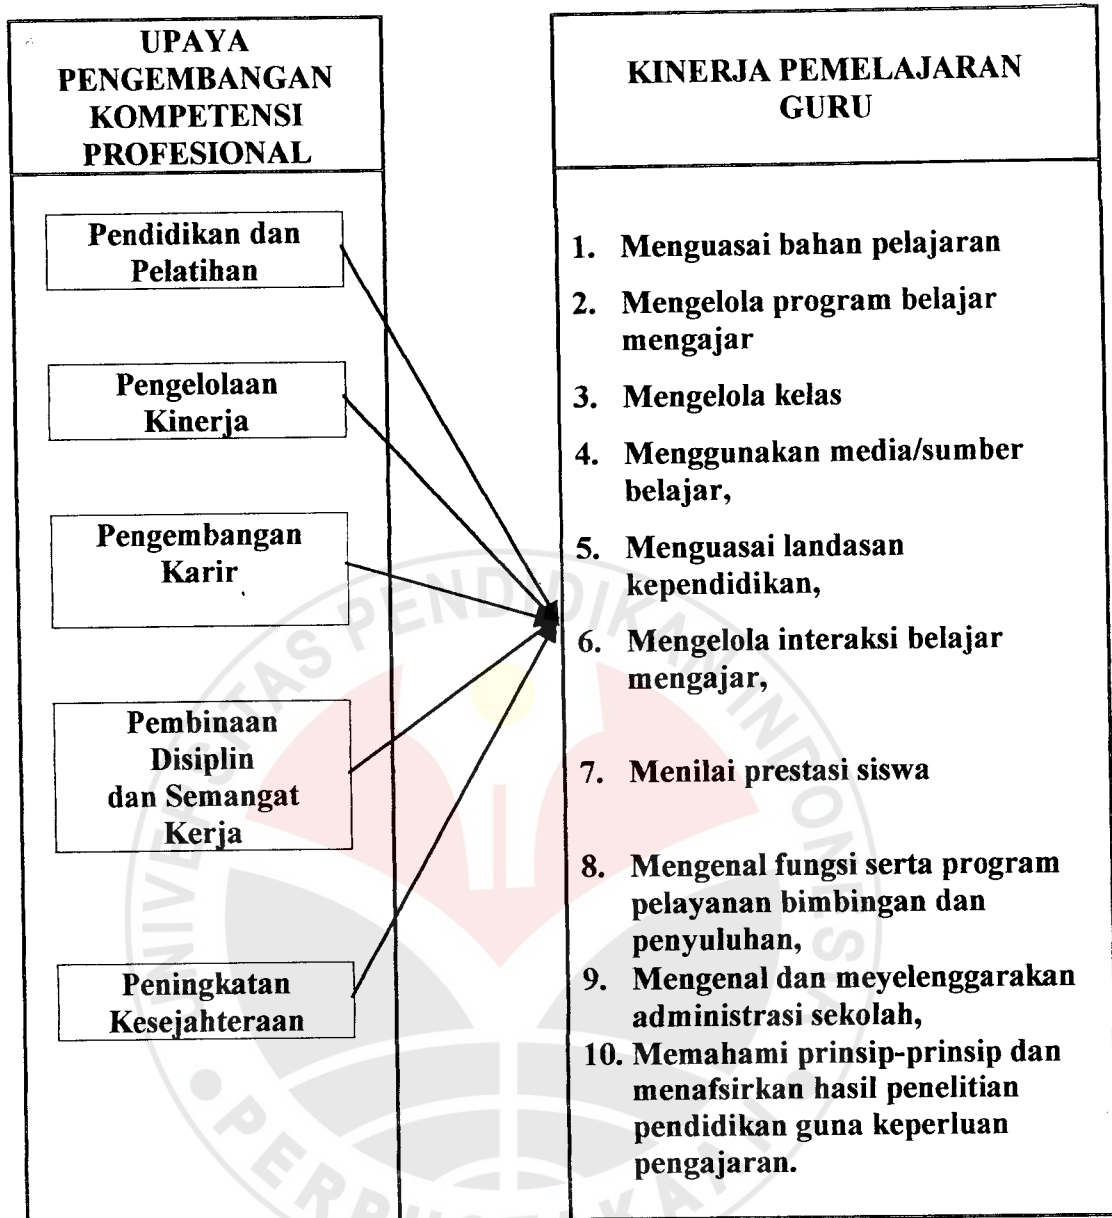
UPAYA PENGEMBANGAN KOMPETENSI PROFESIONAL

Pendidikan dan Pelatihan

Pengelolaan Kinerja

Pengembangan Karir

Pembinaan Disiplin dan Semangat Kerja

Peningkatan Kesejahteraan

KINERJA PEMELAJARAN GURU

1. Menguasai bahan pelajaran
2. Mengelola program belajar mengajar
3. Mengelola kelas
4. Menggunakan media/sumber belajar,
5. Menguasai landasan kependidikan,
6. Mengelola interaksi belajar mengajar,
7. Menilai prestasi siswa
8. Mengenal fungsi serta program pelayanan bimbingan dan penyuluhan,
9. Mengenal dan meyelenggarakan administrasi sekolah,
10. Memahami prinsip-prinsip dan menafsirkan hasil penelitian pendidikan guna keperluan pengajaran.

UNIVERSITAS PENDIDIKAN INDONESIA PERPUSTAKAAN